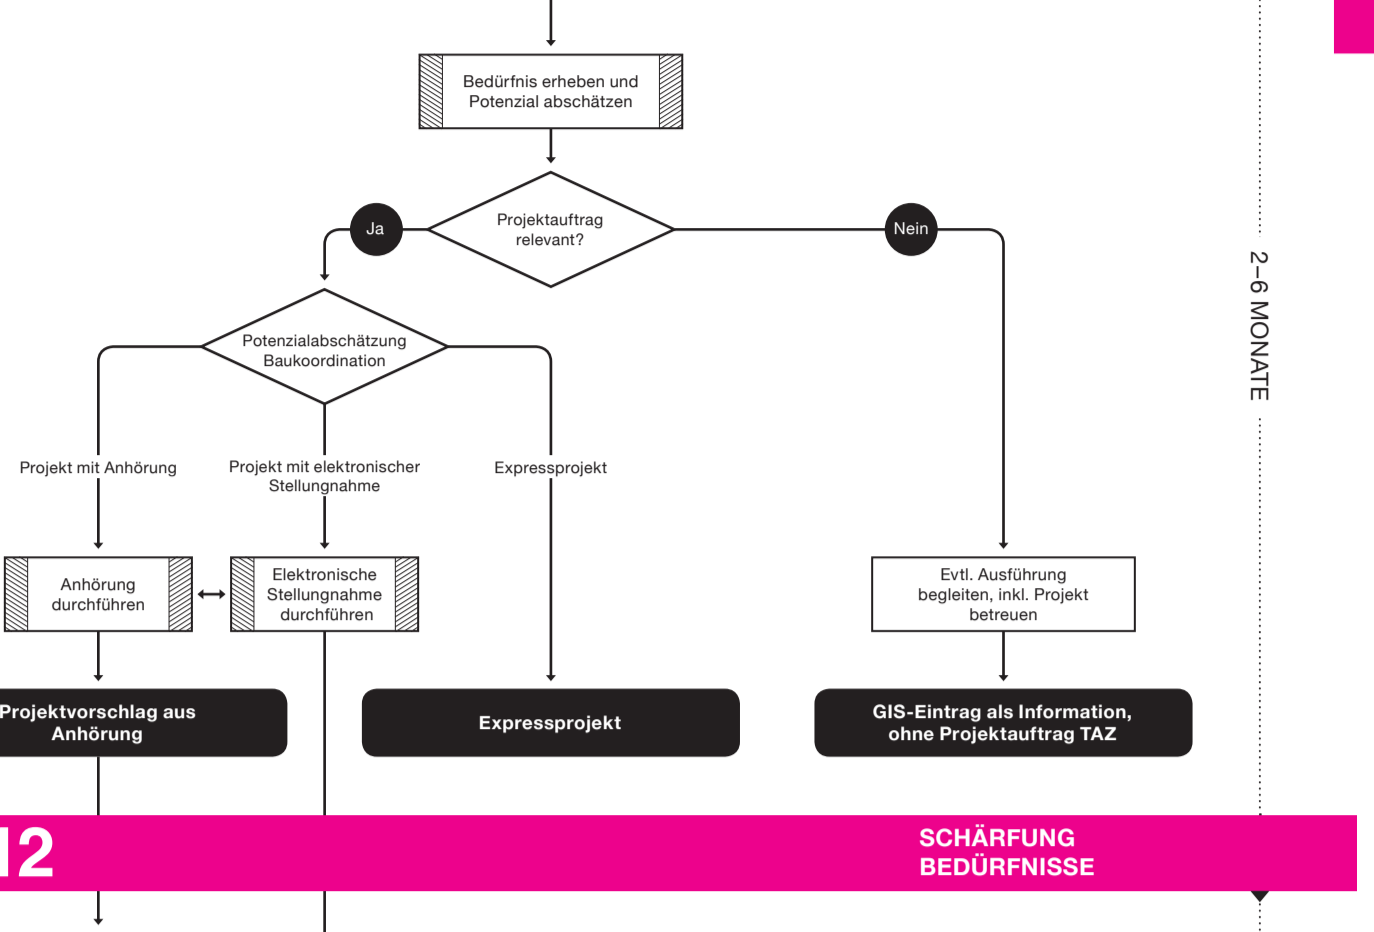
Bedürfnis erheben und Potenzial abschätzen

Projektauftrag relevant?

Ja

Nein

Potenzialabschätzung Baukoordination

Projekt mit Anhörung

Projekt mit elektronischer Stellungnahme

Expressprojekt

Anhörung durchführen

Elektronische Stellungnahme durchführen

Evtl. Ausführung begleiten, inkl. Projekt betreuen

Projektvorschlag aus Anhörung

Expressprojekt

GIS-Eintrag als Information, ohne Projektauftrag TAZ

2–6 MONATE

12

SCHÄRFUNG BEDÜRFNISSE